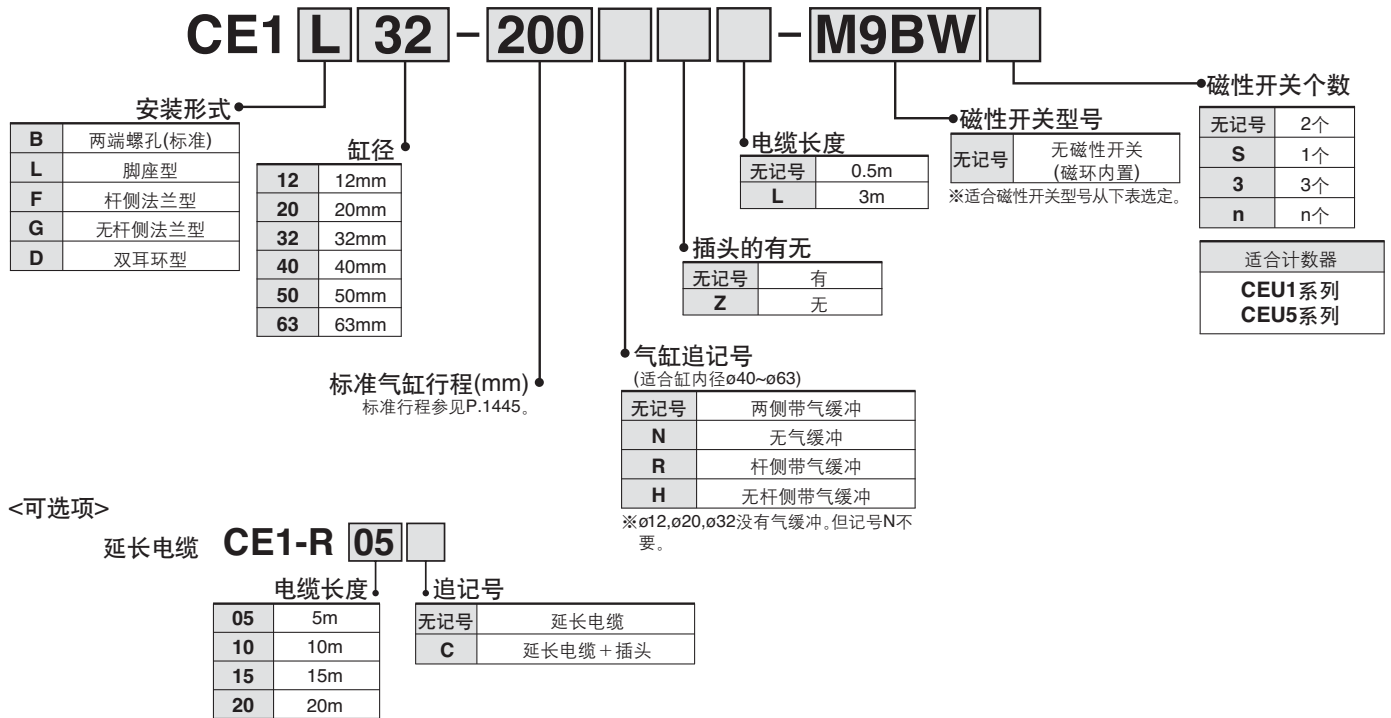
CE1 L 32 - 200 - M9BW

安装形式

| B | 两端螺孔(标准) |
|---|---|
| L | 脚座型 |
| F | 杆侧法兰型 |
| G | 无杆侧法兰型 |
| D | 双耳环型 |

缸径

| 12 | 12mm |
|---|---|
| 20 | 20mm |
| 32 | 32mm |
| 40 | 40mm |
| 50 | 50mm |
| 63 | 63mm |

标准气缸行程(mm)
标准行程参见P.1445。

电缆长度

| 无记号 | 0.5m |
|---|---|
| L | 3m |

插头的有无

| 无记号 | 有 |
|---|---|
| Z | 无 |

气缸追记号
(适合缸内径ø40~ø63)

| 无记号 | 两侧带气缓冲 |
|---|---|
| N | 无气缓冲 |
| R | 杆侧带气缓冲 |
| H | 无杆侧带气缓冲 |

※ø12,ø20,ø32没有气缓冲。但记号N不要。

磁性开关型号

| 无记号 | 无磁性开关 (磁环内置) |
|---|---|

※适合磁性开关型号从下表选定。

磁性开关个数

| 无记号 | 2个 |
|---|---|
| S | 1个 |
| 3 | 3个 |
| n | n个 |

| 适合计数器 |
|---|
| CEU1系列 CEU5系列 |

<可选项>
延长电缆 CE1-R 05

电缆长度

| 05 | 5m |
|---|---|
| 10 | 10m |
| 15 | 15m |
| 20 | 20m |

追记号

| 无记号 | 延长电缆 |
|---|---|
| C | 延长电缆+插头 |